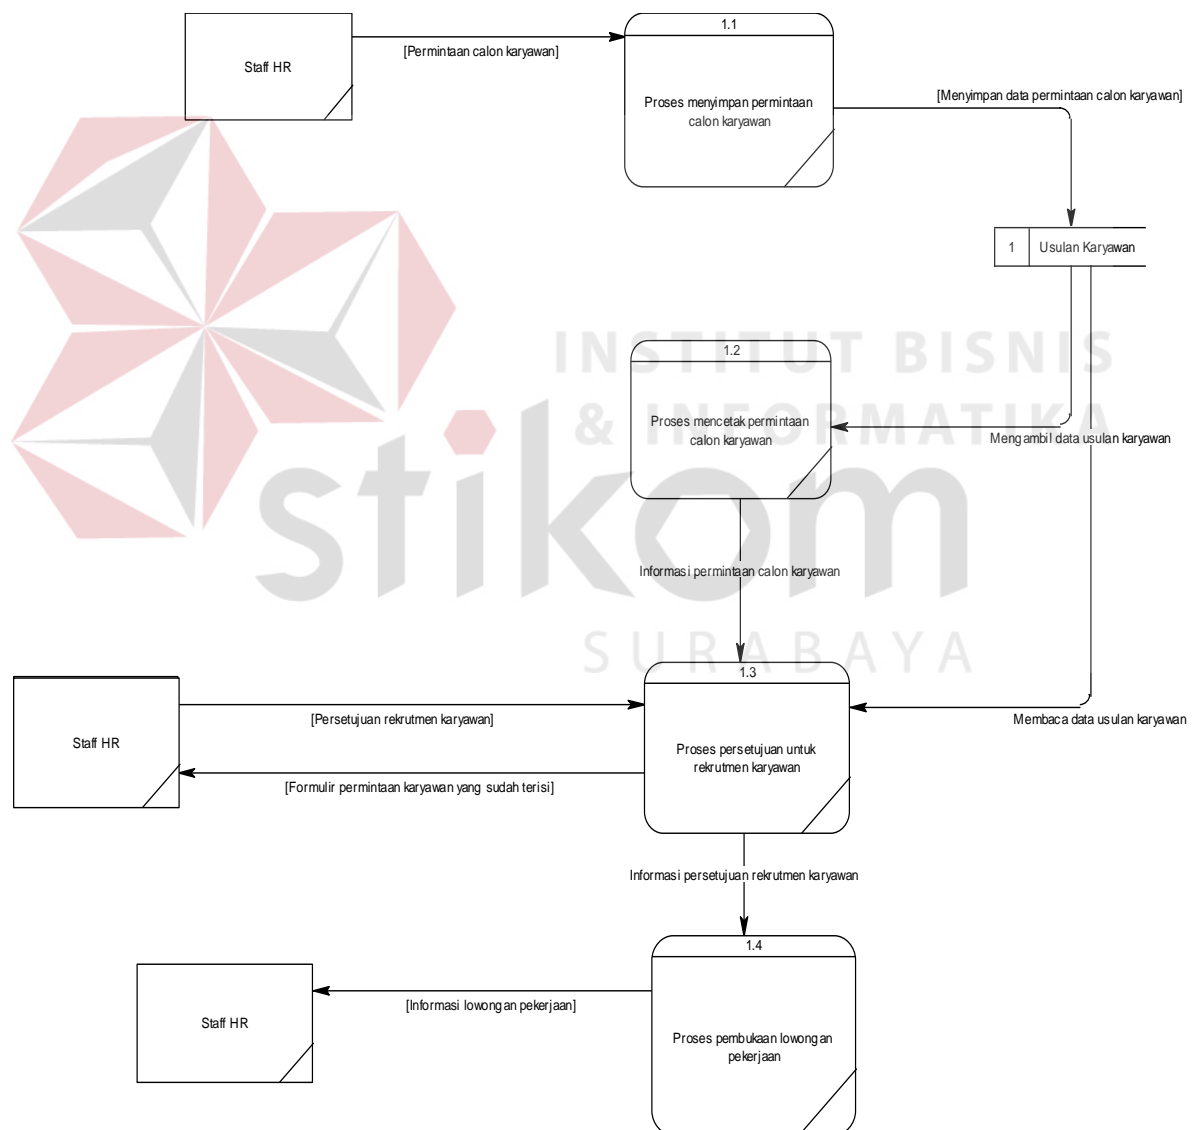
Staff HR

[Permintaan calon karyawan]

1.1

Proses menyimpan permintaan calon karyawan

[Menyimpan data permintaan calon karyawan]

1 Usulan Karyawan

INSTITUT BISNIS & INFORMATIKA

stikom

SURABAYA

1.2

Proses mencetak permintaan calon karyawan

Mengambil data usulan karyawan

Informasi permintaan calon karyawan

Staff HR

[Persetujuan rekrutmen karyawan]

1.3

Proses persetujuan untuk rekrutmen karyawan

Membaca data usulan karyawan

[Formulir permintaan karyawan yang sudah terisi]

Informasi persetujuan rekrutmen karyawan

Staff HR

[Informasi lowongan pekerjaan]

1.4

Proses pembukaan lowongan pekerjaan